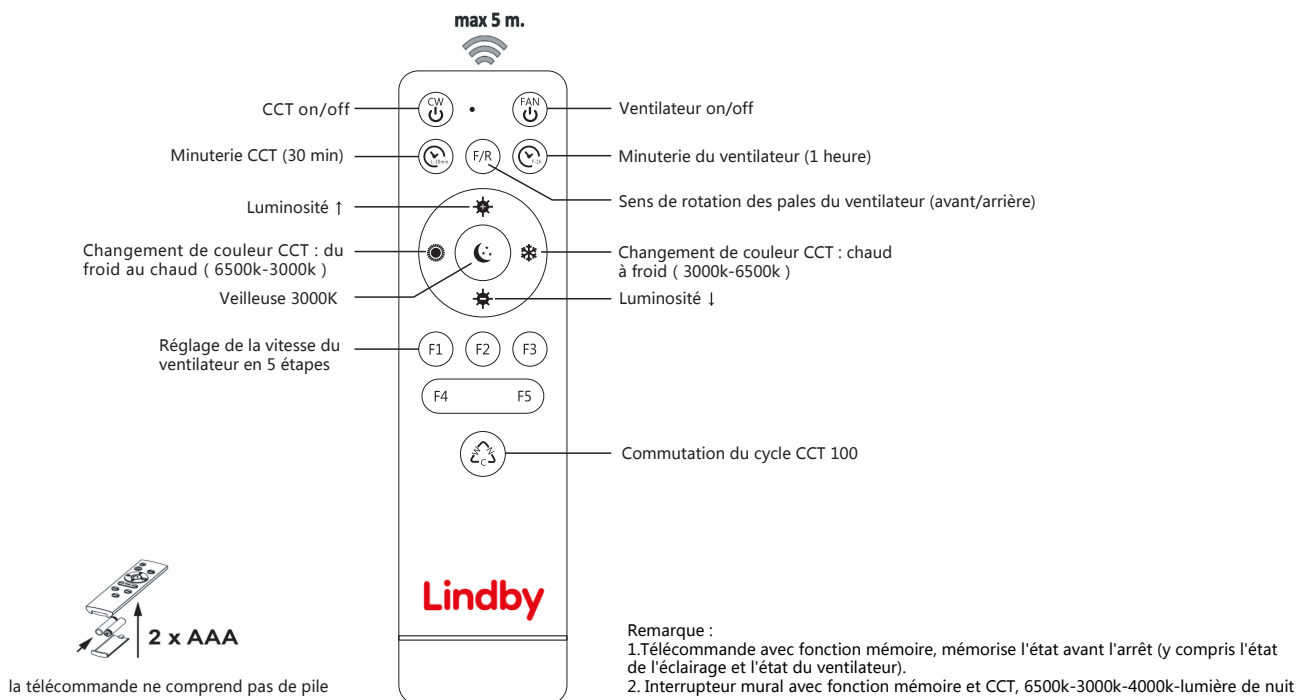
max 5 m.

CCT on/off

CW

FAN

Ventilateur on/off

Minuterie CCT (30 min)

F/R

Minuterie du ventilateur (1 heure)

Sens de rotation des pales du ventilateur (avant/arrière)

Luminosité ↑

Changement de couleur CCT : du froid au chaud ( 6500k-3000k )

Changement de couleur CCT : chaud à froid ( 3000k-6500k )

Veilleuse 3000K

Luminosité ↓

Réglage de la vitesse du ventilateur en 5 étapes

F1 F2 F3

F4 F5

Commutation du cycle CCT 100

Lindby

2 x AAA

la télécommande ne comprend pas de pile

Remarque :
1.Télécommande avec fonction mémoire, mémorise l'état avant l'arrêt (y compris l'état de l'éclairage et l'état du ventilateur).
2. Interrupteur mural avec fonction mémoire et CCT, 6500k-3000k-4000k-lumière de nuit